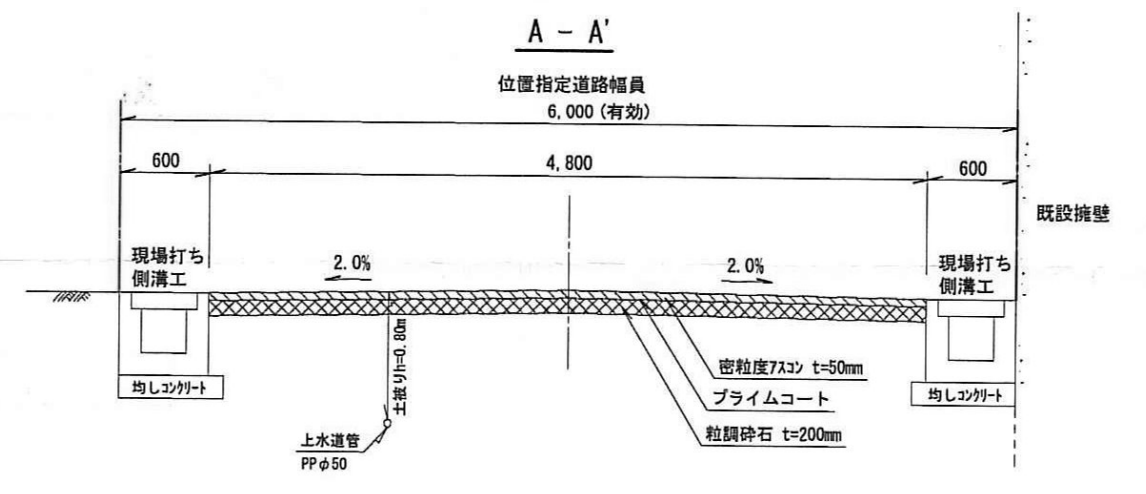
A - A'

位置指定道路幅員
6,000 (有効)

600
4,800
600

既設擁壁

現場打ち側溝工
2.0%
2.0%
現場打ち側溝工

土被りH=0.80m

密粒度アスコン t=50mm
プライムコート
粒調砕石 t=200mm

均しコンクリート
均しコンクリート

上水道管
PP $\phi$50